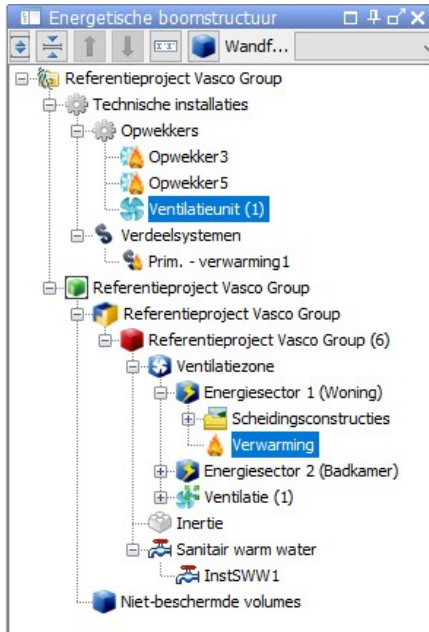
Energetische boomstructuur

Wandf...

Referentieproject Vasco Group
Technische installaties
Opwekkers
Opwekker3
Opwekker5
Ventilatieunit (1)
Verdeelsystemen
Prim. - verwarming1
Referentieproject Vasco Group
Referentieproject Vasco Group
Referentieproject Vasco Group (6)
Ventilatiezone
Energiesector 1 (Woning)
Scheidingsconstructies
Verwarming
Energiesector 2 (Badkamer)
Ventilatie (1)
Inertie
Sanitair warm water
InstSWW1
Niet-beschermde volumes